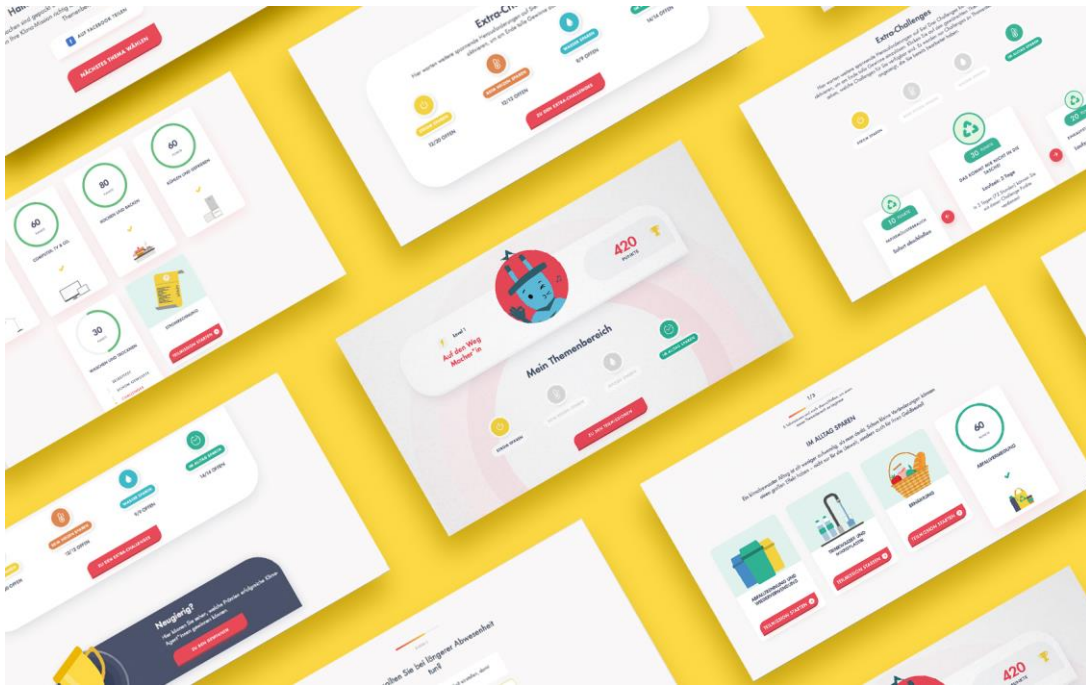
Extra-Challenges

NÄCHSTES THEMA WÄHLEN

AUF FACEBOOK TEILEN

12/20 OFFEN

12/12 OFFEN

9/9 OFFEN

14/14 OFFEN

ZU DEN EXTRA-CHALLENGES

60

80

60

30

KOCHEN UND BACKEN

KÜHLEN UND GEFRIEREN

COMPUTER, TV & CO.

WASCHEN UND TROCKNEN

TEILNEHMEN STARTEN

420 PUNKTE

Level 1

Auf den Weg Macher*in

Mein Themenbereich

STROM SPAREN

ZU DEN TEILNAHMEN

IM ALLTAG SPAREN

1/3

30

10

60

Sofort abschließen

Neugierig?

ZU DEN GEWINNERN

TEILNEHMEN STARTEN

TEILNEHMEN STARTEN

TEILNEHMEN STARTEN

ABFALLVERMEIDUNG

12/12 OFFEN

9/9 OFFEN

14/14 OFFEN

ZU DEN EXTRA-CHALLENGES

420

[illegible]

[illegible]llten Sie bei längerer Abwesenheit tun?